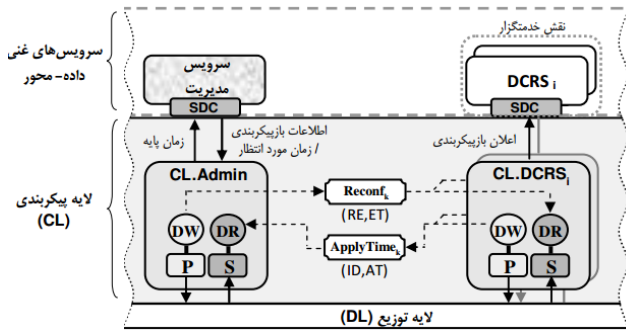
سرویس‌های غنی داده- محور

لایه پیکربندی (CL)

نقش خدمتگزار

سرویس مدیریت

SDC

DCRS $_i$

SDC

اطلاعات بازپیکربندی / زمان مورد انتظار

زمان پایه

اعلان بازپیکربندی

CL.Admin

CL.DCRS$_i$

Reconf$_k$

(RE,ET)

ApplyTime$_k$

(ID,AT)

DW

DR

P

S

DW

DR

P

S

لایه توزیع (DL)